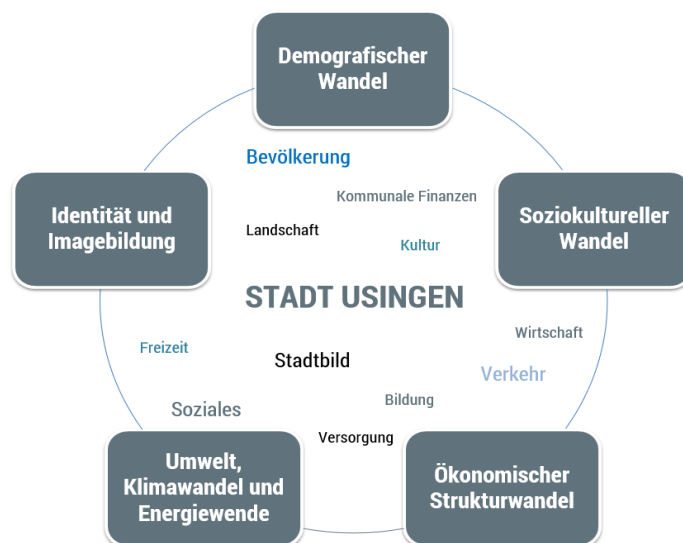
Demografischer Wandel

Identität und Imagebildung

Bevölkerung

Kommunale Finanzen

Landschaft

Kultur

Soziokultureller Wandel

STADT USINGEN

Wirtschaft

Freizeit

Stadtbild

Verkehr

Soziales

Bildung

Versorgung

Umwelt, Klimawandel und Energiewende

Ökonomischer Strukturwandel